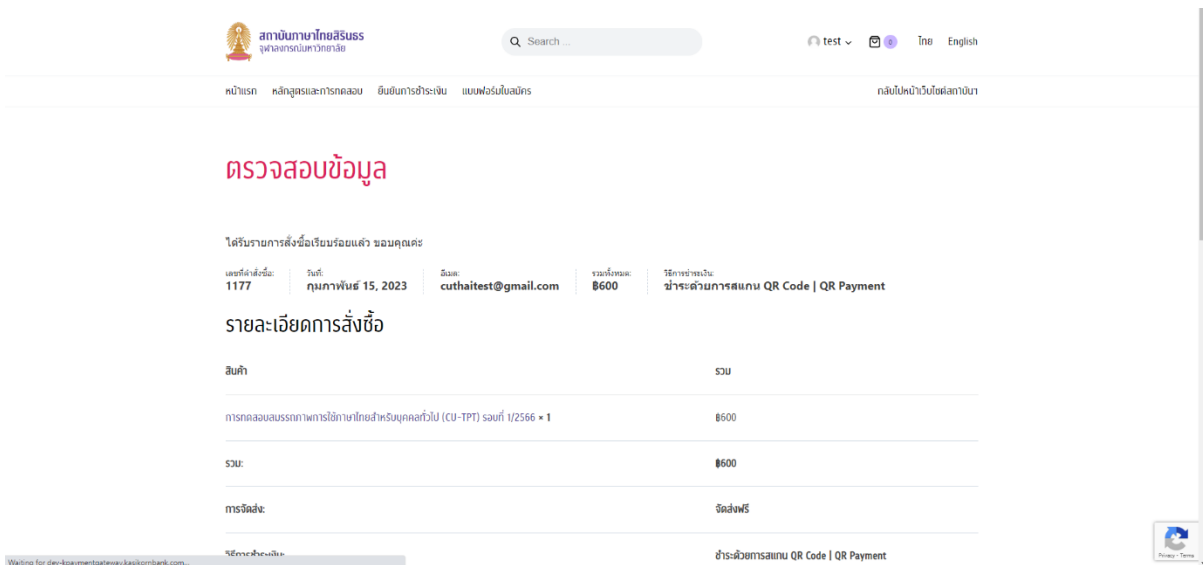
สถาบันภาษาไทยสิรินธร
จุฬาลงกรณ์มหาวิทยาลัย

Search ...

test 0 ไทย English

หน้าแรก หลักสูตรและการทดสอบ ยืนยันการชำระเงิน แบบฟอร์มใบสมัคร กลับไปหน้าเว็บไซต์สถาบัน

ตรวจสอบข้อมูล

ได้รับรายการสั่งซื้อเรียบร้อยแล้ว ขอบคุณค่ะ

| เลขที่คำสั่งซื้อ: | วันที่: | อีเมล: | รวมทั้งหมด: | วิธีการชำระเงิน: |
|---|---|---|---|---|
| 1177 | กุมภาพันธ์ 15, 2023 | cuthaitest@gmail.com | ฿600 | ชำระด้วยการสแกน QR Code \| QR Payment |

รายละเอียดการสั่งซื้อ

| สินค้า | รวม |
|---|---|
| การทดสอบสมรรถภาพการใช้ภาษาไทยสำหรับบุคคลทั่วไป (CU-TPT) รอบที่ 1/2566 × 1 | ฿600 |
| รวม: | ฿600 |
| การจัดส่ง: | จัดส่งฟรี |
| วิธีการชำระเงิน: | ชำระด้วยการสแกน QR Code \| QR Payment |

Waiting for dev-kpaymentgateway.kasikornbank.com...

Privacy - Terms